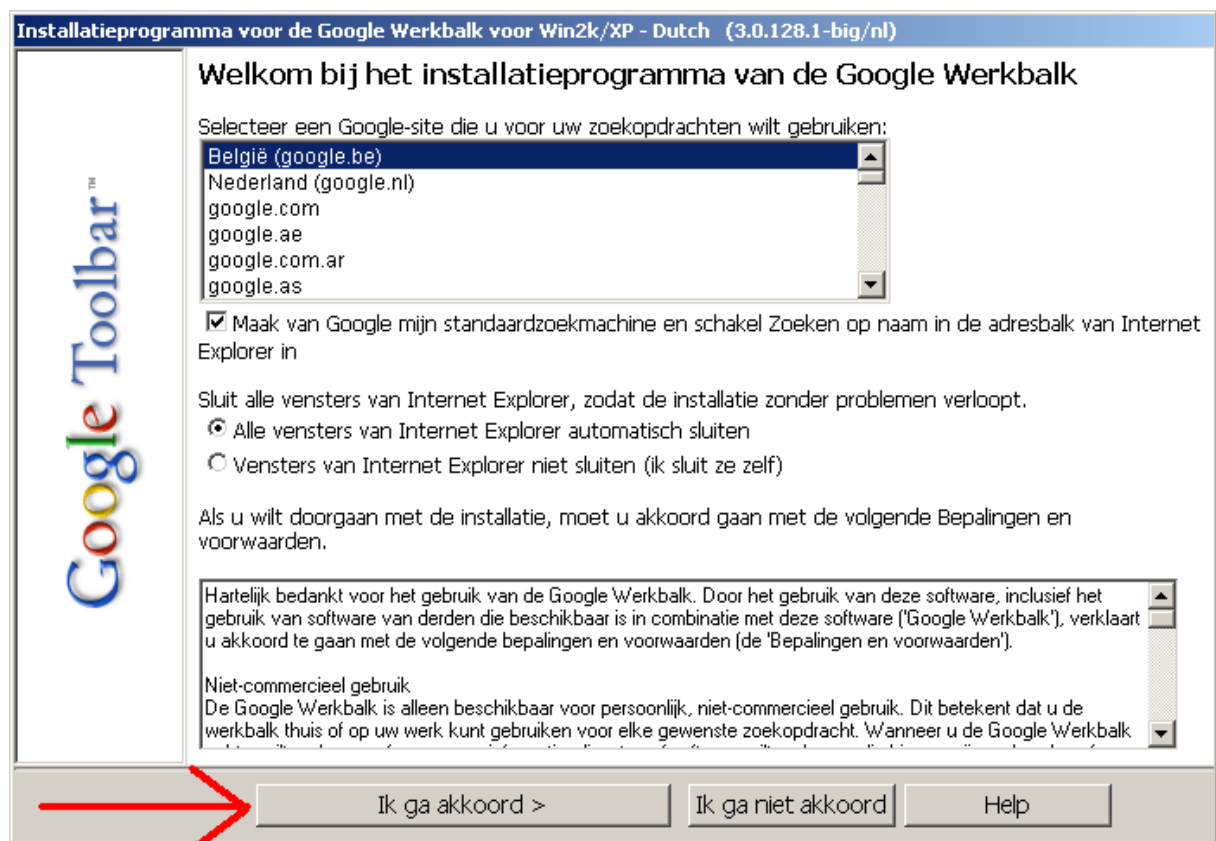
Installatieprogramma voor de Google Werkbalk voor Win2k/XP - Dutch (3.0.128.1-big/nl)

Google Toolbar™

Welkom bij het installatieprogramma van de Google Werkbalk

Selecteer een Google-site die u voor uw zoekopdrachten wilt gebruiken:

België (google.be)
Nederland (google.nl)
google.com
google.ae
google.com.ar
google.as

Maak van Google mijn standaardzoekmachine en schakel Zoeken op naam in de adresbalk van Internet Explorer in

Sluit alle vensters van Internet Explorer, zodat de installatie zonder problemen verloopt.

Alle vensters van Internet Explorer automatisch sluiten

Vensters van Internet Explorer niet sluiten (ik sluit ze zelf)

Als u wilt doorgaan met de installatie, moet u akkoord gaan met de volgende Bepalingen en voorwaarden.

Hartelijk bedankt voor het gebruik van de Google Werkbalk. Door het gebruik van deze software, inclusief het gebruik van software van derden die beschikbaar is in combinatie met deze software ('Google Werkbalk'), verklaart u akkoord te gaan met de volgende bepalingen en voorwaarden (de 'Bepalingen en voorwaarden').

Niet-commercieel gebruik
De Google Werkbalk is alleen beschikbaar voor persoonlijk, niet-commercieel gebruik. Dit betekent dat u de werkbalk thuis of op uw werk kunt gebruiken voor elke gewenste zoekopdracht. Wanneer u de Google Werkbalk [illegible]

Ik ga akkoord >

Ik ga niet akkoord

Help